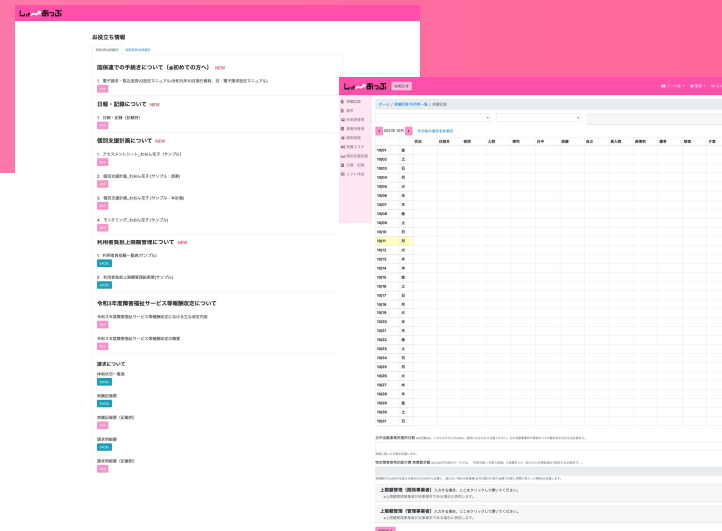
しょ あっぷ

お役立ち情報

国保連での手続きについて（※初めての方へ） NEW

1. 電子請求・簡易入力システム（操作マニュアル） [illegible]

PDF

日報・記録について NEW

1. 日報・記録（記載例）

PDF

個別支援計画について NEW

1. アセスメントシート_わおん花子（サンプル）

PDF

2. 個別支援計画_わおん花子（サンプル・原案）

PDF

3. 個別支援計画_わおん花子（サンプル・本計画）

PDF

4. モニタリング_わおん花子（サンプル）

PDF

利用者負担上限額管理について NEW

1. 利用者負担額一覧表（サンプル）

EXCEL

2. 利用者負担上限額管理結果票（サンプル）

EXCEL

令和3年度障害福祉サービス等報酬改定について

令和３年度障害福祉サービス等報酬改定における主な改定内容

PDF

令和３年度障害福祉サービス等報酬改定の概要

PDF

請求について

体制状況一覧表

EXCEL

実績記録票

EXCEL

実績記録票（記載例）

PDF

請求明細書

EXCEL

請求明細書（記載例）

PDF

しょ あっぷ お知らせ

ホーム / 実績記録 利用者一覧 / 実績記録

2021年 10月

| | 提供形態 | 送迎 | 入所 | 食事 | 日中 | 退所 | 加算 | 個別 | 欠席 | 備考 | 送迎 |
|---|---|---|---|---|---|---|---|---|---|---|---|
| 10/01 金 | | | | | | | | | | | |
| 10/02 土 | | | | | | | | | | | |
| 10/03 日 | | | | | | | | | | | |
| 10/04 月 | | | | | | | | | | | |
| 10/05 火 | | | | | | | | | | | |
| 10/06 水 | | | | | | | | | | | |
| 10/07 木 | | | | | | | | | | | |
| 10/08 金 | | | | | | | | | | | |
| 10/09 土 | | | | | | | | | | | |
| 10/10 日 | | | | | | | | | | | |
| 10/11 月 | | | | | | | | | | | |
| 10/12 火 | | | | | | | | | | | |
| 10/13 水 | | | | | | | | | | | |
| 10/14 木 | | | | | | | | | | | |
| 10/15 金 | | | | | | | | | | | |
| 10/16 土 | | | | | | | | | | | |
| 10/17 日 | | | | | | | | | | | |
| 10/18 月 | | | | | | | | | | | |
| 10/19 火 | | | | | | | | | | | |
| 10/20 水 | | | | | | | | | | | |
| 10/21 木 | | | | | | | | | | | |
| 10/22 金 | | | | | | | | | | | |
| 10/23 土 | | | | | | | | | | | |
| 10/24 日 | | | | | | | | | | | |
| 10/25 月 | | | | | | | | | | | |
| 10/26 火 | | | | | | | | | | | |
| 10/27 水 | | | | | | | | | | | |
| 10/28 木 | | | | | | | | | | | |
| 10/29 金 | | | | | | | | | | | |
| 10/30 土 | | | | | | | | | | | |
| 10/31 日 | | | | | | | | | | | |

上限額管理（関係事業者）

上限額管理（管理事業者）